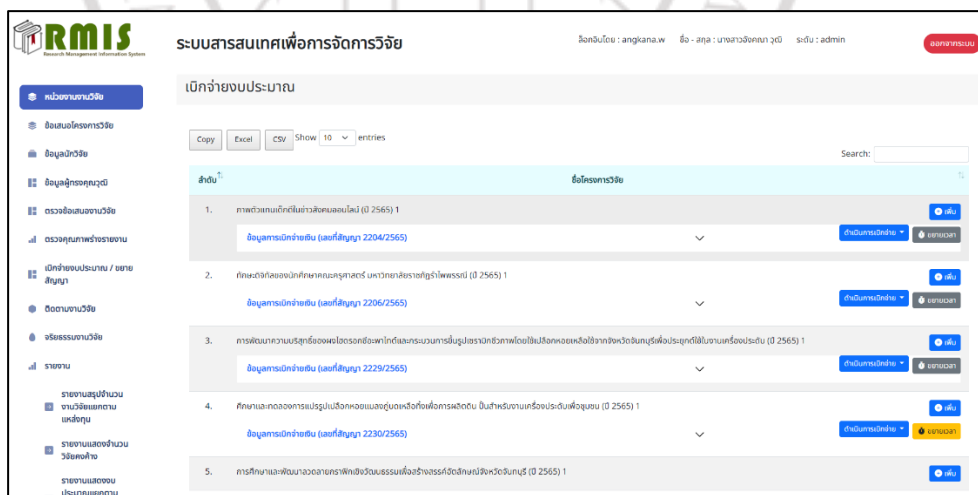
RMIS
Research Management Information System

ระบบสารสนเทศเพื่อการจัดการวิจัย

ล็อคอินโดย : angkana.w ชื่อ - สกุล : นางสาวอังคณา วุฒิ ระดับ : admin

ออกจากระบบ

หน่วยงานวิจัย
ข้อเสนอโครงการวิจัย
ข้อมูลนักวิจัย
ข้อมูลผู้ทรงคุณวุฒิ
ตรวจข้อเสนองานวิจัย
ตรวจคุณภาพร่างรายงาน
เบิกจ่ายงบประมาณ / ขยายสัญญา
ติดตามงานวิจัย
จริยธรรมงานวิจัย
รายงาน
รายงานสรุปจำนวนงานวิจัยแยกตามแหล่งทุน
รายงานแสดงจำนวนวิจัยคงค้าง
รายงานแสดงงบประมาณแยกตาม

เบิกจ่ายงบประมาณ

Copy Excel CSV Show 10 entries

Search:

| ลำดับ | ชื่อโครงการวิจัย | |
|---|---|---|
| 1. | ภาพตัวแทนเด็กดีในข่าวสังคมออนไลน์ (ปี 2565) 1 | เพิ่ม |
| | ข้อมูลการเบิกจ่ายเงิน (เลขที่สัญญา 2204/2565) | ดำเนินการเบิกจ่าย ขยายเวลา |
| 2. | ทักษะดิจิทัลของนักศึกษาคณะครุศาสตร์ มหาวิทยาลัยราชภัฏรำไพพรรณี (ปี 2565) 1 | เพิ่ม |
| | ข้อมูลการเบิกจ่ายเงิน (เลขที่สัญญา 2206/2565) | ดำเนินการเบิกจ่าย ขยายเวลา |
| 3. | การพัฒนาความบริสุทธิ์ของผงไฮดรอกซีอะพาไทต์และกระบวนการขึ้นรูปเซรามิกชีวภาพโดยใช้เปลือกหอยเหลือใช้จากจังหวัดจันทบุรีเพื่อประยุกต์ใช้ในงานเครื่องประดับ (ปี 2565) 1 | |
| | ข้อมูลการเบิกจ่ายเงิน (เลขที่สัญญา 2229/2565) | ดำเนินการเบิกจ่าย ขยายเวลา |
| 4. | ศึกษาและทดลองการแปรรูปเปลือกหอยแมลงภู่บดเหลือทิ้งเพื่อการผลิตดิน ปั้นสำหรับงานเครื่องประดับเพื่อชุมชน (ปี 2565) 1 | เพิ่ม |
| | ข้อมูลการเบิกจ่ายเงิน (เลขที่สัญญา 2230/2565) | ดำเนินการเบิกจ่าย ขยายเวลา |
| 5. | การศึกษาและพัฒนาลวดลายกราฟิกเชิงวัฒนธรรมเพื่อสร้างสรรค์อัตลักษณ์จังหวัดจันทบุรี (ปี 2565) 1 | เพิ่ม |